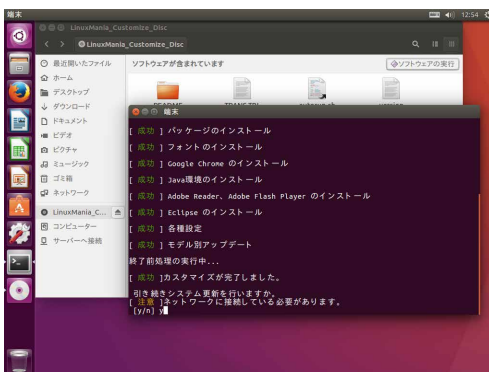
端末

12:54

LinuxMania_Customize_Disc

LinuxMania_Customize_Disc

最近開いたファイル
ホーム
デスクトップ
ダウンロード
ドキュメント
ビデオ
ピクチャ
ミュージック
ゴミ箱
ネットワーク
LinuxMania_C...
コンピューター
サーバーへ接続

ソフトウェアが含まれています

ソフトウェアの実行

README
TRANS.TBL
autorun.sh
version

端末

[ 成功 ] パッケージのインストール
[ 成功 ] フォントのインストール
[ 成功 ] Google Chrome のインストール
[ 成功 ] Java環境のインストール
[ 成功 ] Adobe Reader、Adobe Flash Player のインストール
[ 成功 ] Eclipse のインストール
[ 成功 ] 各種設定
[ 成功 ] モデル別アップデート
終了前処理の実行中...
[ 成功 ]カスタマイズが完了しました。

引き続きシステム更新を行いますか。
[ 注意 ]ネットワークに接続している必要があります。
[y/n] y